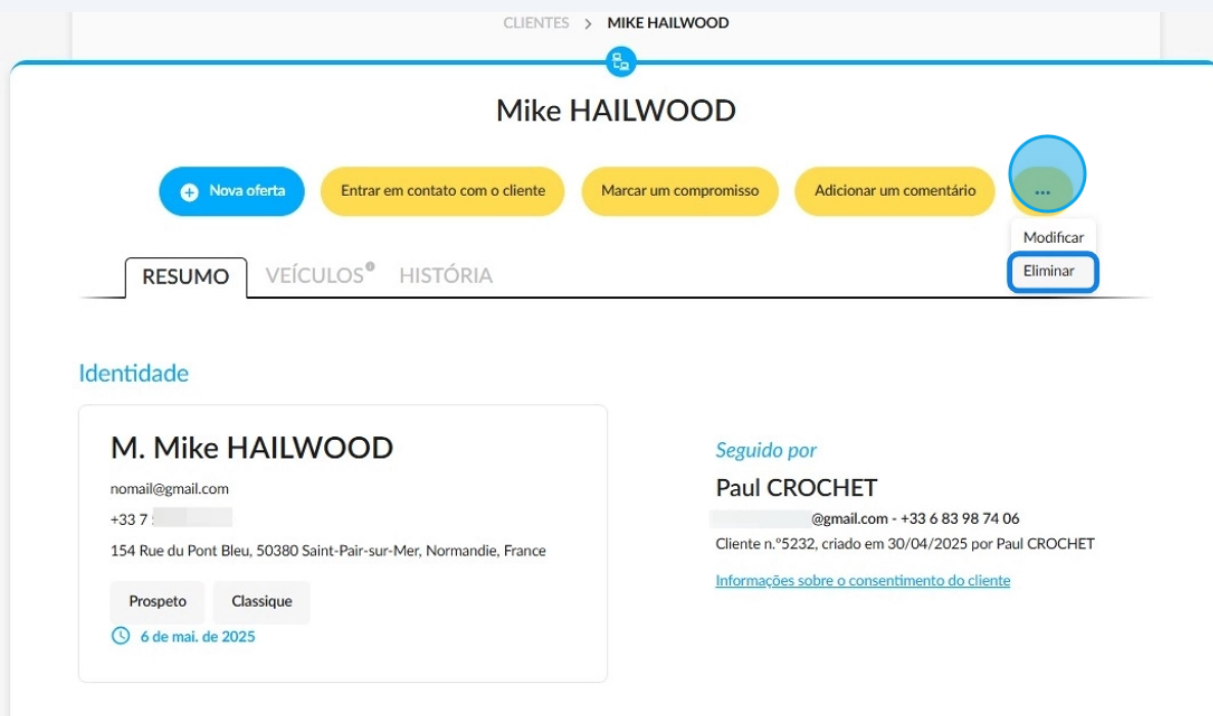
CLIENTES > MIKE HAILWOOD

Mike HAILWOOD

Nova oferta | Entrar em contato com o cliente | Marcar um compromisso | Adicionar um comentário | ...

Modificar
Eliminar

RESUMO | VEÍCULOS | HISTÓRIA

Identidade

M. Mike HAILWOOD

nomail@gmail.com

+33 7 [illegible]

154 Rue du Pont Bleu, 50380 Saint-Pair-sur-Mer, Normandie, France

Prospeto | Classique

6 de mai. de 2025

Seguido por

Paul CROCHET

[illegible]@gmail.com - +33 6 83 98 74 06

Cliente n.º5232, criado em 30/04/2025 por Paul CROCHET

Informações sobre o consentimento do cliente